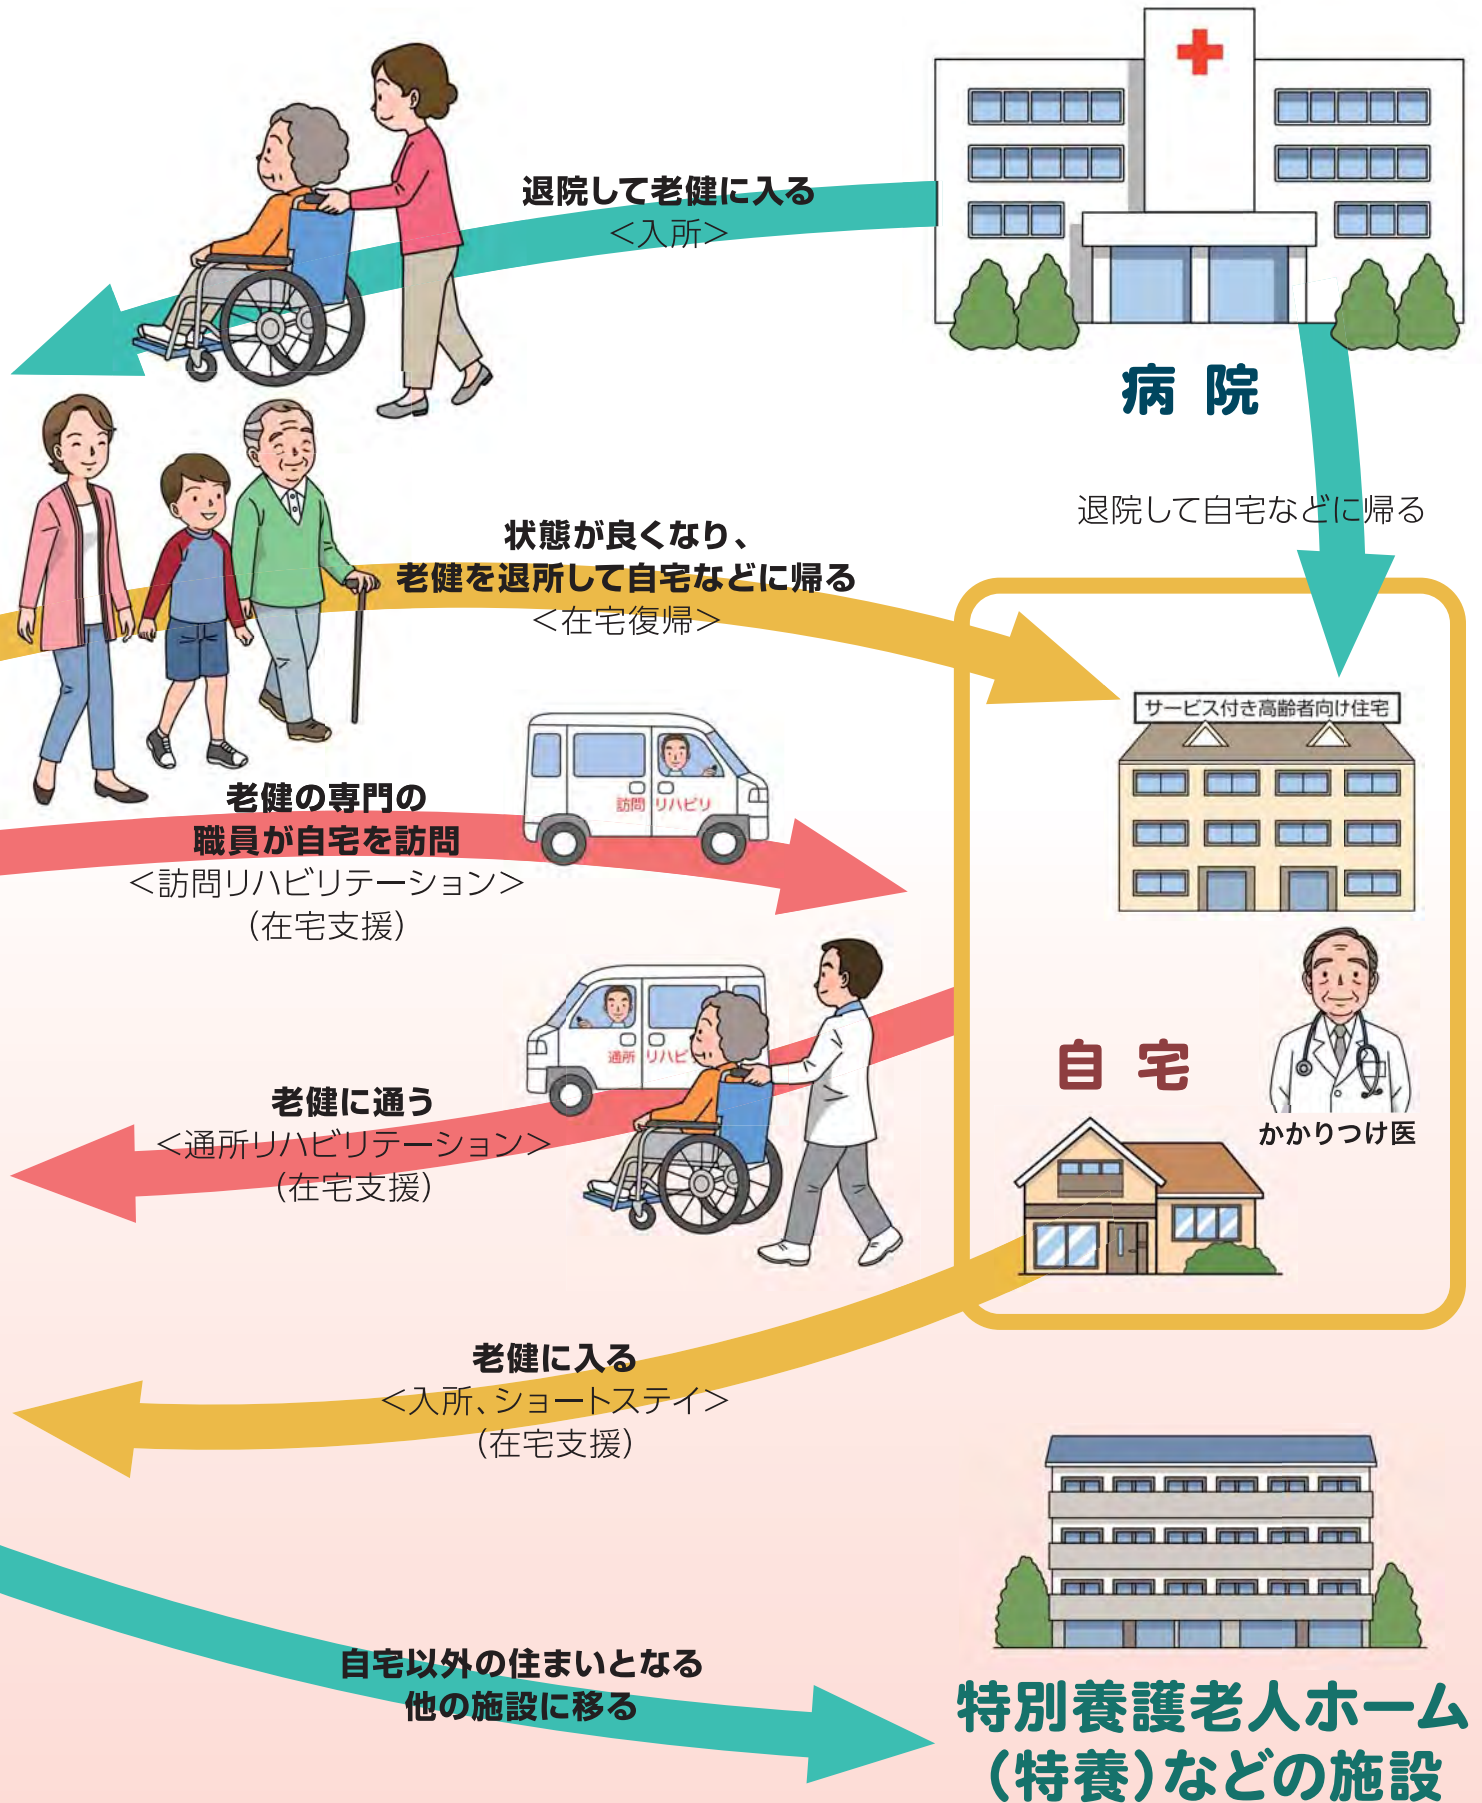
退院して老健に入る
<入所>

病 院

退院して自宅などに帰る

状態が良くなり、
老健を退所して自宅などに帰る
<在宅復帰>

サービス付き高齢者向け住宅

訪問 リハビリ

老健の専門の
職員が自宅を訪問
<訪問リハビリテーション>
(在宅支援)

通所 リハビ

自 宅

かかりつけ医

老健に通う
<通所リハビリテーション>
(在宅支援)

老健に入る
<入所、ショートステイ>
(在宅支援)

自宅以外の住まいとなる
他の施設に移る

特別養護老人ホーム
(特養)などの施設